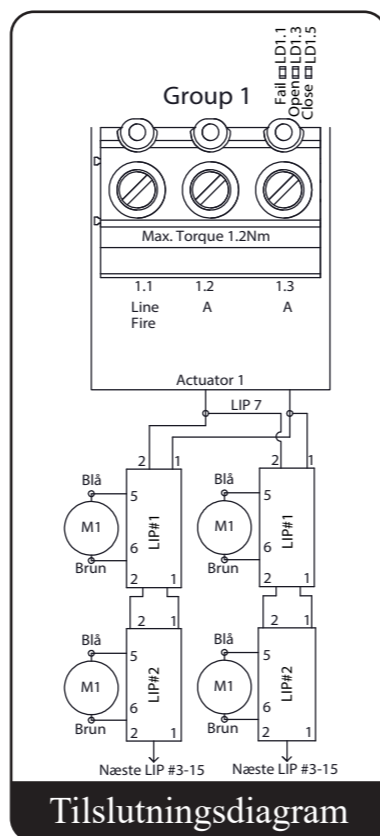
Group 1

Fail LD1.1
Open LD1.3
Close LD1.5

Max. Torque 1.2Nm

1.1 Line Fire
1.2 A
1.3 A

Actuator 1

LIP 7

2 1
Blå
5
M1
LIP#1
6
Brun
2 1

2 1
Blå
5
M1
LIP#1
6
Brun
2 1

2 1
Blå
5
M1
LIP#2
6
Brun
2 1

2 1
Blå
5
M1
LIP#2
6
Brun
2 1

Næste LIP #3-15
Næste LIP #3-15

Tilslutningsdiagram